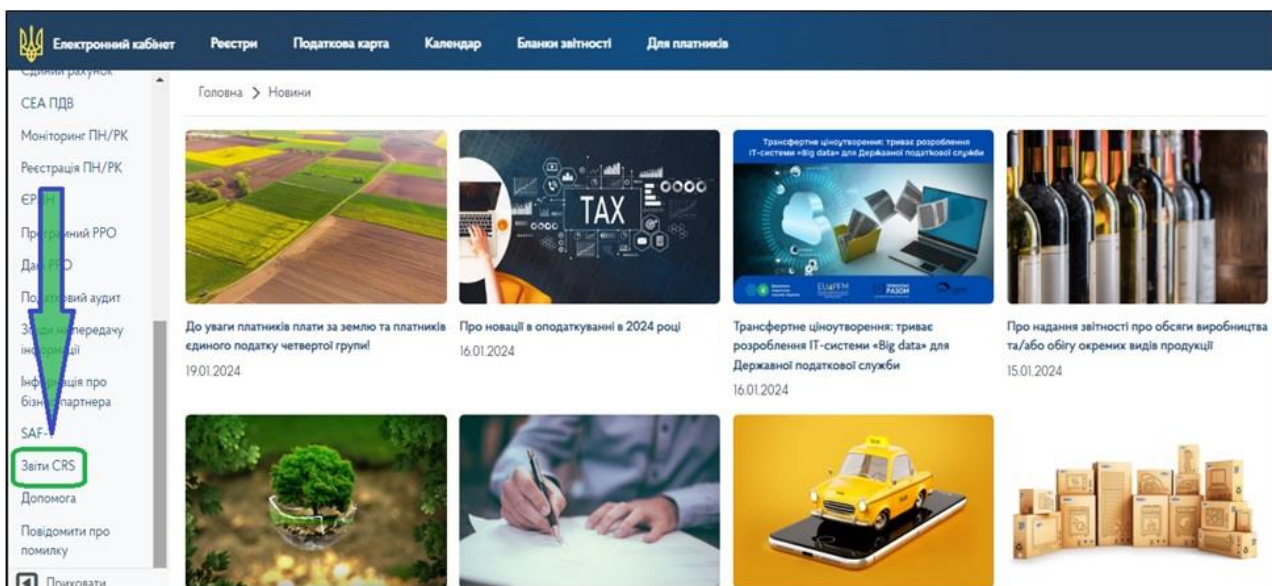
Електронний кабінет Реєстри Податкова карта Календар Бланки звітності Для платників

Єдиний рахунок
СЕА ПДВ
Моніторинг ПН/РК
Реєстрація ПН/РК
ЄР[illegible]
Пр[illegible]ний РРО
Да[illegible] РРО
По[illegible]вий аудит
З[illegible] передачу інф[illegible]ції
Інф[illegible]ація про біз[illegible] партнера
SAF-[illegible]
Звіти CRS
Допомога
Повідомити про помилку
Приховати

Головна > Новини

TAX

Трансфертне ціноутворення: триває розроблення IT-системи «Big data» для Державної податкової служби

До уваги платників плати за землю та платників єдиного податку четвертої групи!
19.01.2024

Про новації в оподаткуванні в 2024 році
16.01.2024

Трансфертне ціноутворення: триває розроблення IT-системи «Big data» для Державної податкової служби
16.01.2024

Про надання звітності про обсяги виробництва та/або обігу окремих видів продукції
15.01.2024